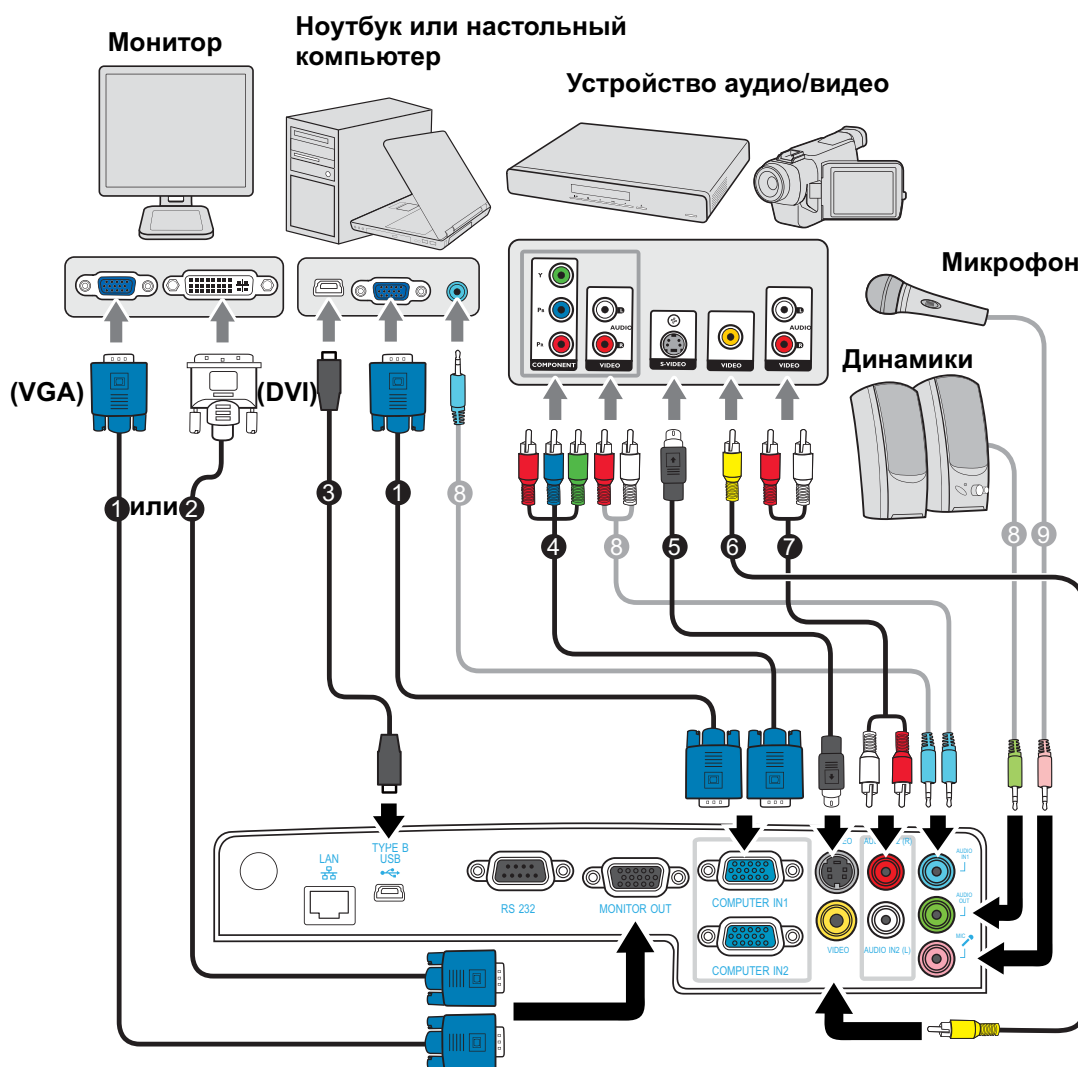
Монитор

Ноутбук или настольный компьютер

Устройство аудио/видео

Микрофон

Динамики

Y
PB
PR
COMPONENT
AUDIO
VIDEO
S-VIDEO
VIDEO
AUDIO
VIDEO

(VGA)
(DVI)

1 или 2
3
1
8
4
8
5
6
7
8
9

LAN
TYPE B USB
RS 232
MONITOR OUT
COMPUTER IN1
COMPUTER IN2
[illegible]EO
VIDEO
AU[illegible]2 (R)
AUDIO IN2 (L)
AUDIO IN1
AUDIO OUT
MIC